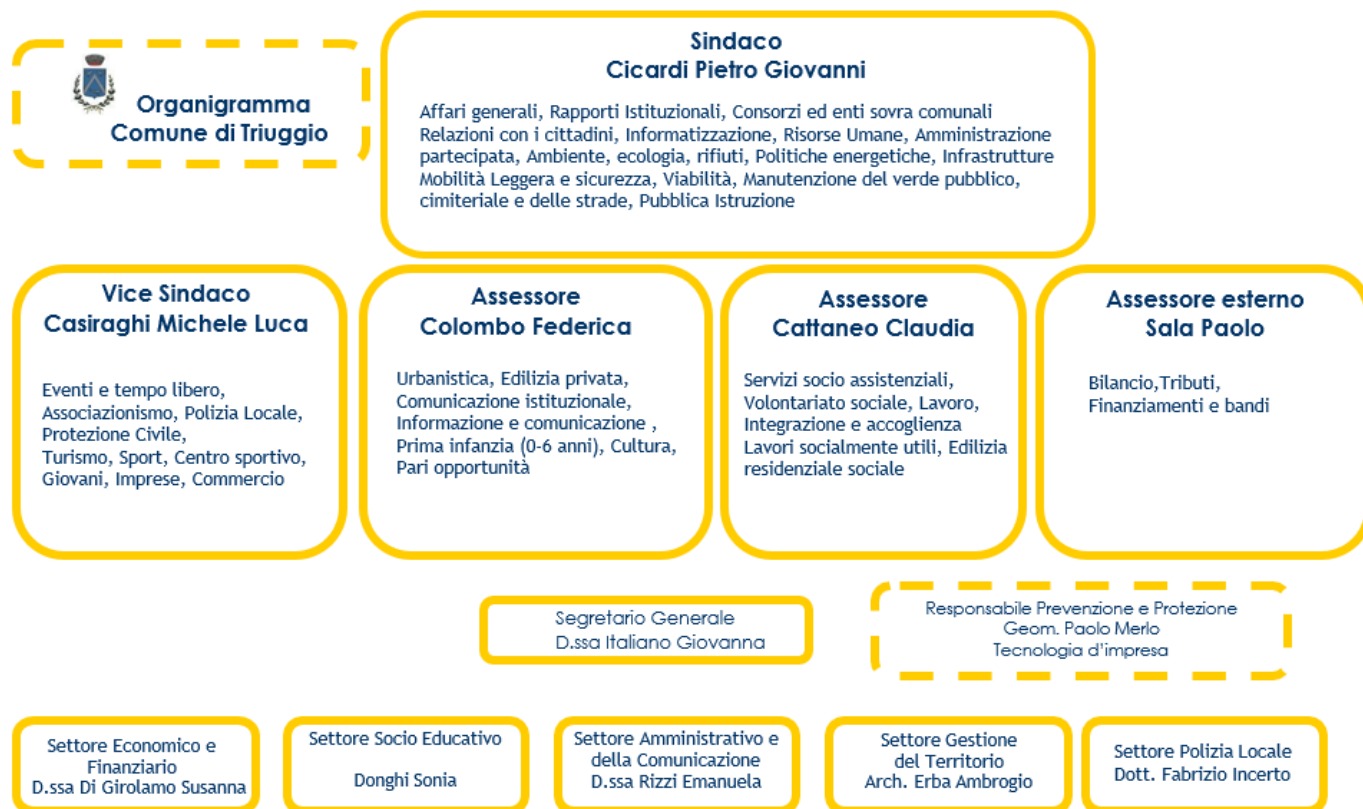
Organigramma
Comune di Triuggio

Sindaco
Cicardi Pietro Giovanni

Affari generali, Rapporti Istituzionali, Consorzi ed enti sovra comunali Relazioni con i cittadini, Informatizzazione, Risorse Umane, Amministrazione partecipata, Ambiente, ecologia, rifiuti, Politiche energetiche, Infrastrutture Mobilità Leggera e sicurezza, Viabilità, Manutenzione del verde pubblico, cimiteriale e delle strade, Pubblica Istruzione

Vice Sindaco
Casiraghi Michele Luca

Eventi e tempo libero, Associazionismo, Polizia Locale, Protezione Civile, Turismo, Sport, Centro sportivo, Giovani, Imprese, Commercio

Assessore
Colombo Federica

Urbanistica, Edilizia privata, Comunicazione istituzionale, Informazione e comunicazione , Prima infanzia (0-6 anni), Cultura, Pari opportunità

Assessore
Cattaneo Claudia

Servizi socio assistenziali, Volontariato sociale, Lavoro, Integrazione e accoglienza Lavori socialmente utili, Edilizia residenziale sociale

Assessore esterno
Sala Paolo

Bilancio,Tributi, Finanziamenti e bandi

Segretario Generale
D.ssa Italiano Giovanna

Responsabile Prevenzione e Protezione
Geom. Paolo Merlo
Tecnologia d'impresa

Settore Economico e Finanziario
D.ssa Di Girolamo Susanna

Settore Socio Educativo

Donghi Sonia

Settore Amministrativo e della Comunicazione
D.ssa Rizzi Emanuela

Settore Gestione del Territorio
Arch. Erba Ambrogio

Settore Polizia Locale
Dott. Fabrizio Incerto